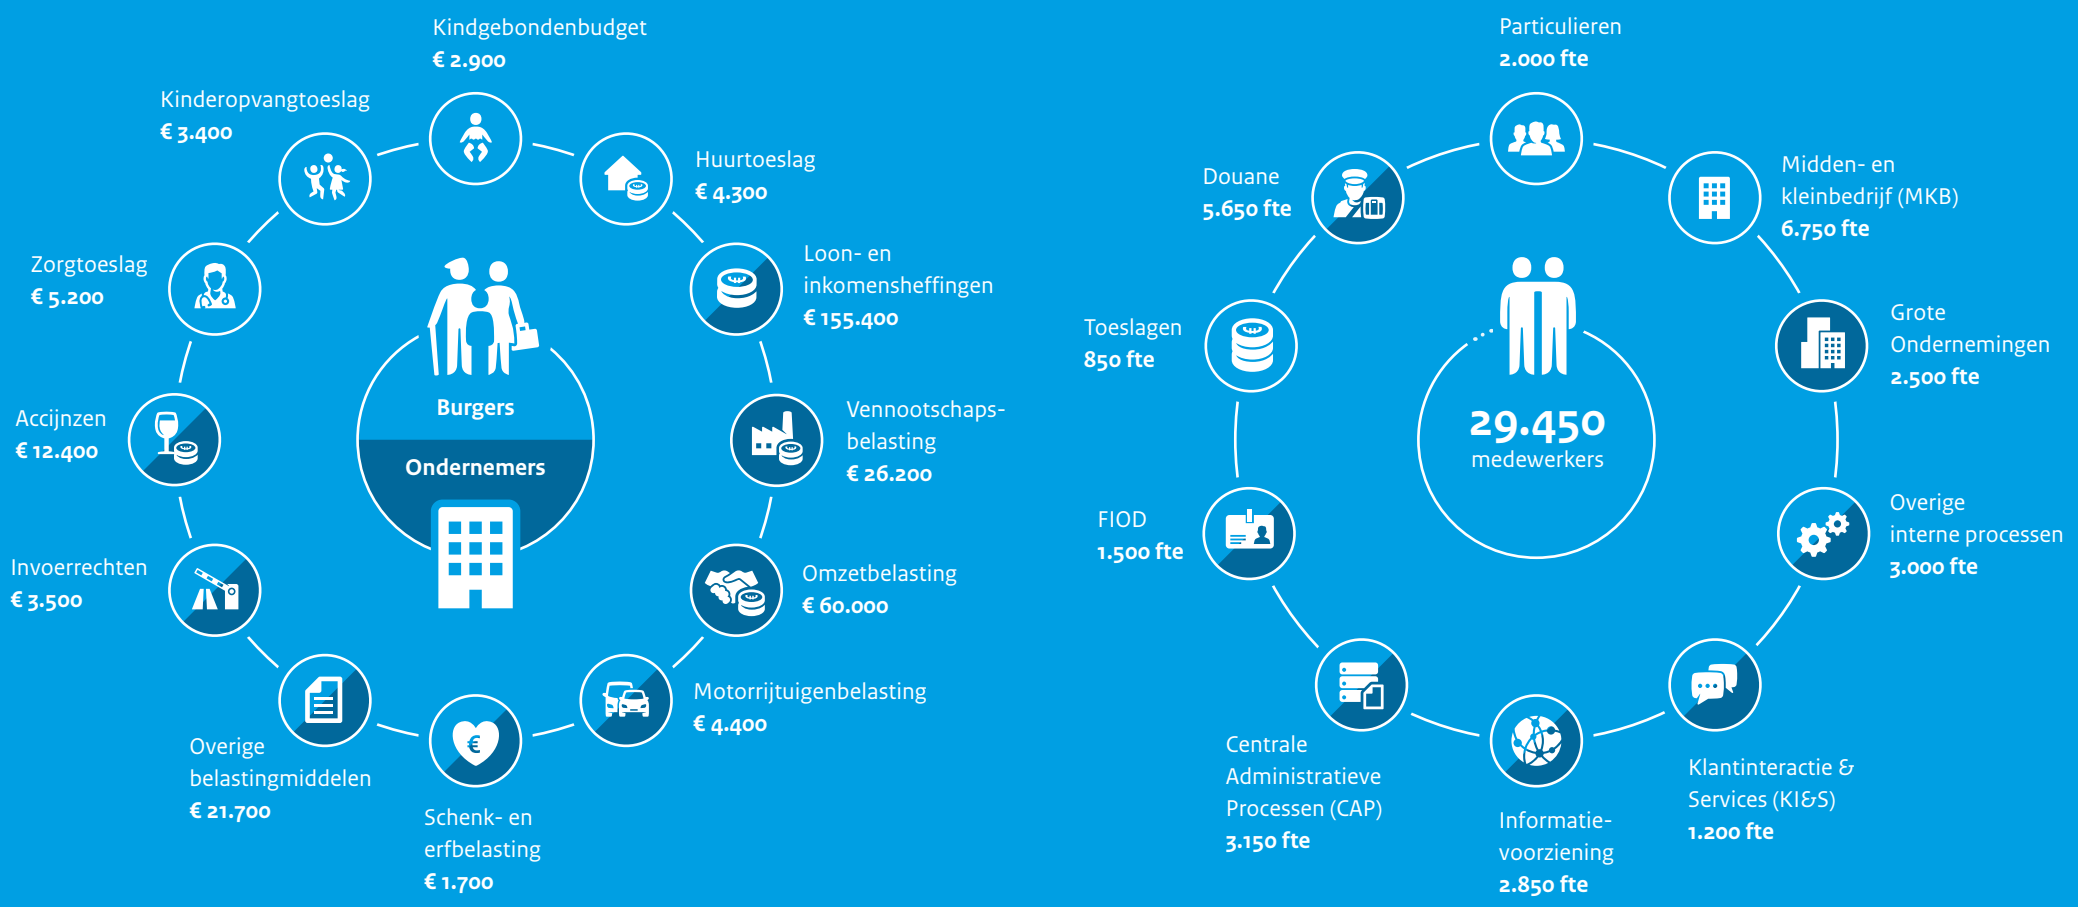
Kindgebondenbudget
€ 2.900

Kinderopvangtoeslag
€ 3.400

Huurtoeslag
€ 4.300

Zorgtoeslag
€ 5.200

Loon- en inkomensheffingen
€ 155.400

Burgers

Ondernemers

Accijnzen
€ 12.400

Vennootschapsbelasting
€ 26.200

Invoerrechten
€ 3.500

Omzetbelasting
€ 60.000

Motorrijtuigenbelasting
€ 4.400

Overige belastingmiddelen
€ 21.700

Schenk- en erfbelasting
€ 1.700

Particulieren
2.000 fte

Douane
5.650 fte

Midden- en kleinbedrijf (MKB)
6.750 fte

Toeslagen
850 fte

Grote Ondernemingen
2.500 fte

29.450
medewerkers

FIOD
1.500 fte

Overige interne processen
3.000 fte

Centrale Administratieve Processen (CAP)
3.150 fte

Informatievoorziening
2.850 fte

Klantinteractie & Services (KI&S)
1.200 fte